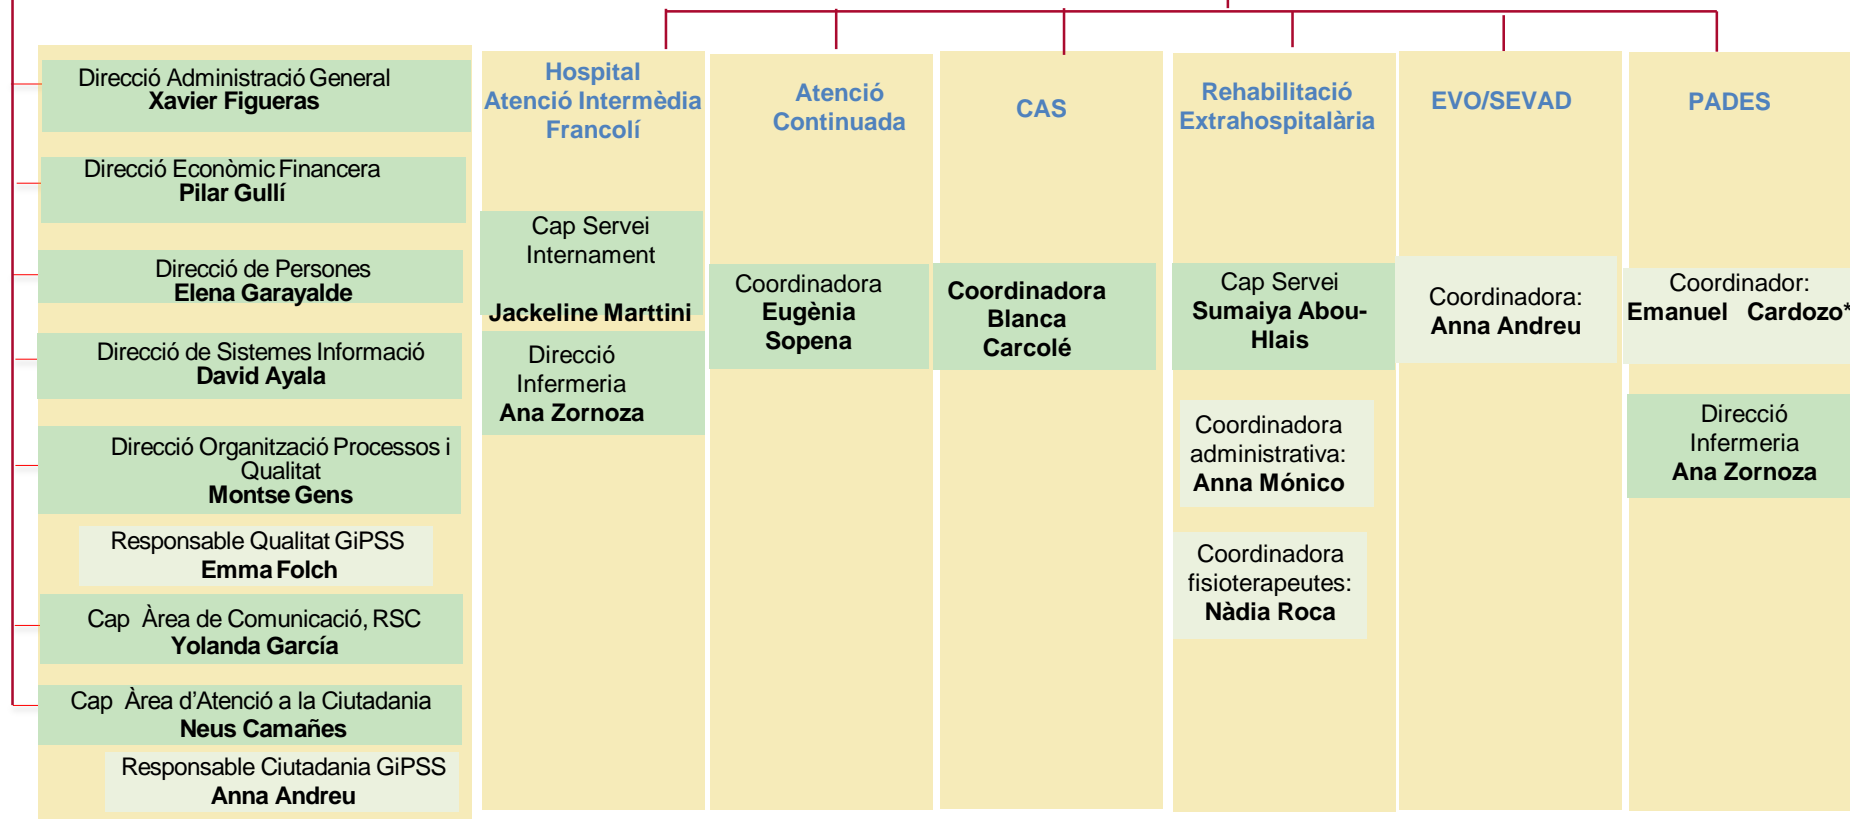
Direcció Administració General
Xavier Figueras

Direcció Econòmic Financera
Pilar Gullí

Direcció de Persones
Elena Garayalde

Direcció de Sistemes Informació
David Ayala

Direcció Organització Processos i Qualitat
Montse Gens

Responsable Qualitat GiPSS
Emma Folch

Cap Àrea de Comunicació, RSC
Yolanda García

Cap Àrea d'Atenció a la Ciutadania
Neus Camañes

Responsable Ciutadania GiPSS
Anna Andreu

Hospital Atenció Intermèdia Francolí

Cap Servei Internament
Jackeline Marttini

Direcció Infermeria
Ana Zornoza

Atenció Continuada

Coordinadora
Eugènia Sopena

CAS

Coordinadora
Blanca Carcolé

Rehabilitació Extrahospitalària

Cap Servei
Sumaiya Abou-Hlais

Coordinadora administrativa:
Anna Mónico

Coordinadora fisioterapeutes:
Nàdia Roca

EVO/SEVAD

Coordinadora:
Anna Andreu

PADES

Coordinador:
Emanuel Cardozo*

Direcció Infermeria
Ana Zornoza